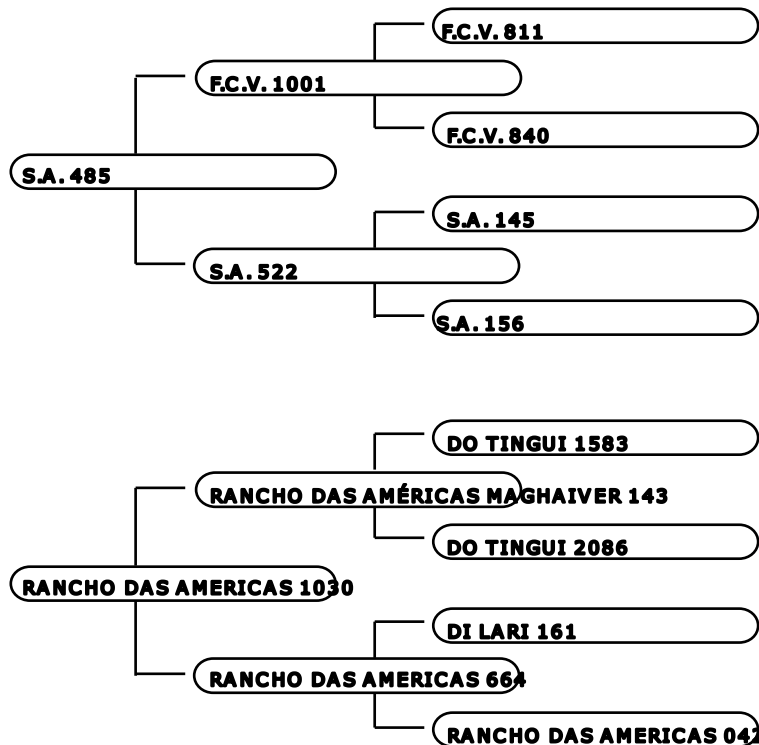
S.A. 485

F.C.V. 1001

F.C.V. 811

F.C.V. 840

S.A. 522

S.A. 145

S.A. 156

RANCHO DAS AMERICAS 1030

RANCHO DAS AMÉRICAS MAGHAIVER 143

DO TINGUI 1583

DO TINGUI 2086

RANCHO DAS AMERICAS 664

DI LARI 161

RANCHO DAS AMERICAS 04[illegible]